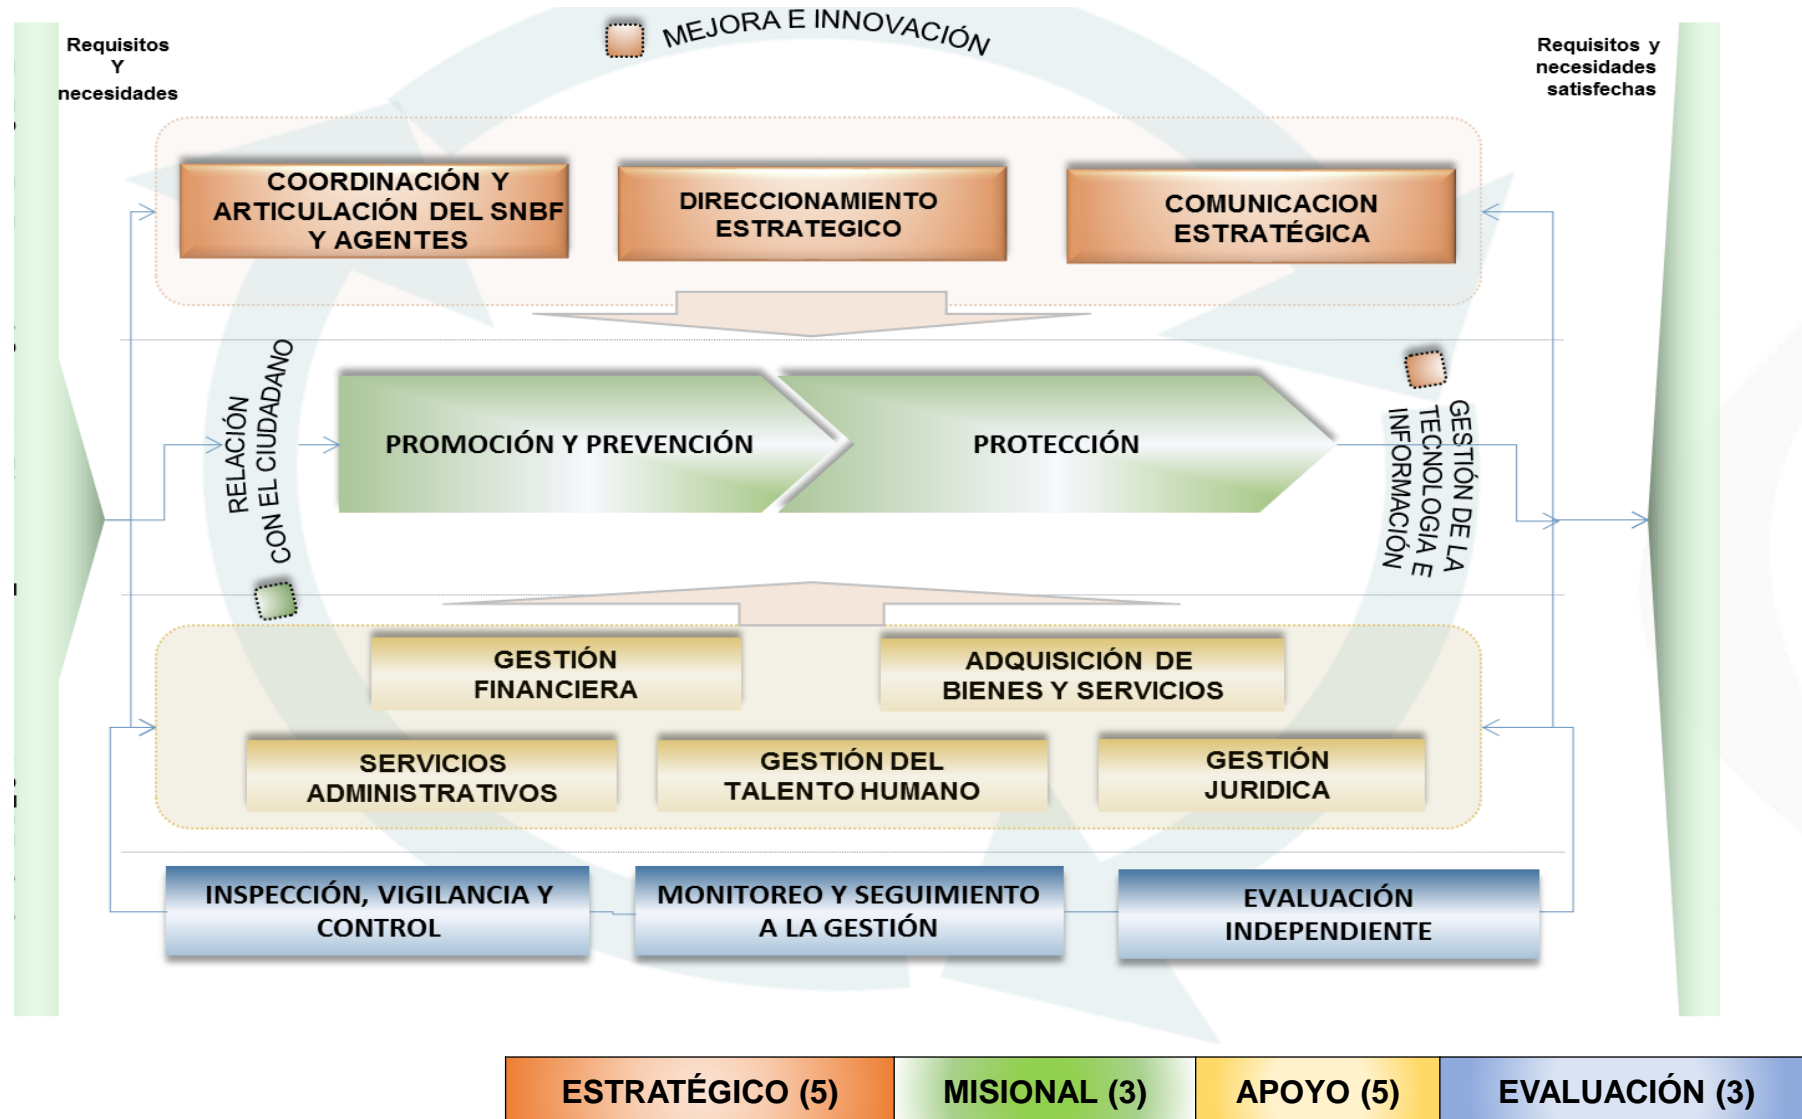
Requisitos Y necesidades

MEJORA E INNOVACIÓN

Requisitos y necesidades satisfechas

COORDINACIÓN Y ARTICULACIÓN DEL SNBF Y AGENTES

DIRECCIONAMIENTO ESTRATEGICO

COMUNICACION ESTRATÉGICA

RELACIÓN CON EL CIUDADANO

PROMOCIÓN Y PREVENCIÓN

PROTECCIÓN

GESTIÓN DE LA TECNOLOGIA E INFORMACIÓN

GESTIÓN FINANCIERA

ADQUISICIÓN DE BIENES Y SERVICIOS

SERVICIOS ADMINISTRATIVOS

GESTIÓN DEL TALENTO HUMANO

GESTIÓN JURIDICA

INSPECCIÓN, VIGILANCIA Y CONTROL

MONITOREO Y SEGUIMIENTO A LA GESTIÓN

EVALUACIÓN INDEPENDIENTE

| ESTRATÉGICO (5) | MISIONAL (3) | APOYO (5) | EVALUACIÓN (3) |
|---|---|---|---|